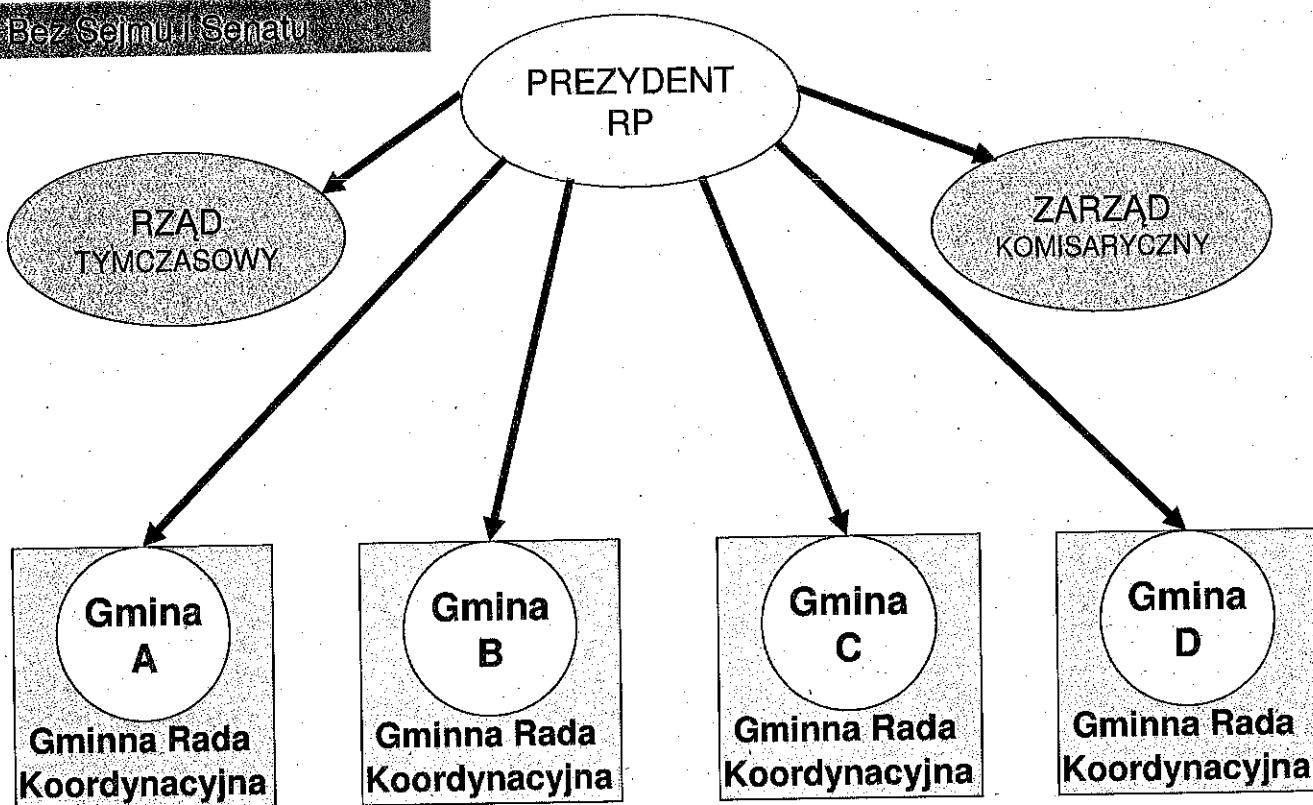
Bez Sejmu i Senatu

PREZYDENT RP

RZĄD TYMCZASOWY

ZARZĄD KOMISARYCZNY

Gmina A
Gminna Rada Koordynacyjna

Gmina B
Gminna Rada Koordynacyjna

Gmina C
Gminna Rada Koordynacyjna

Gmina D
Gminna Rada Koordynacyjna